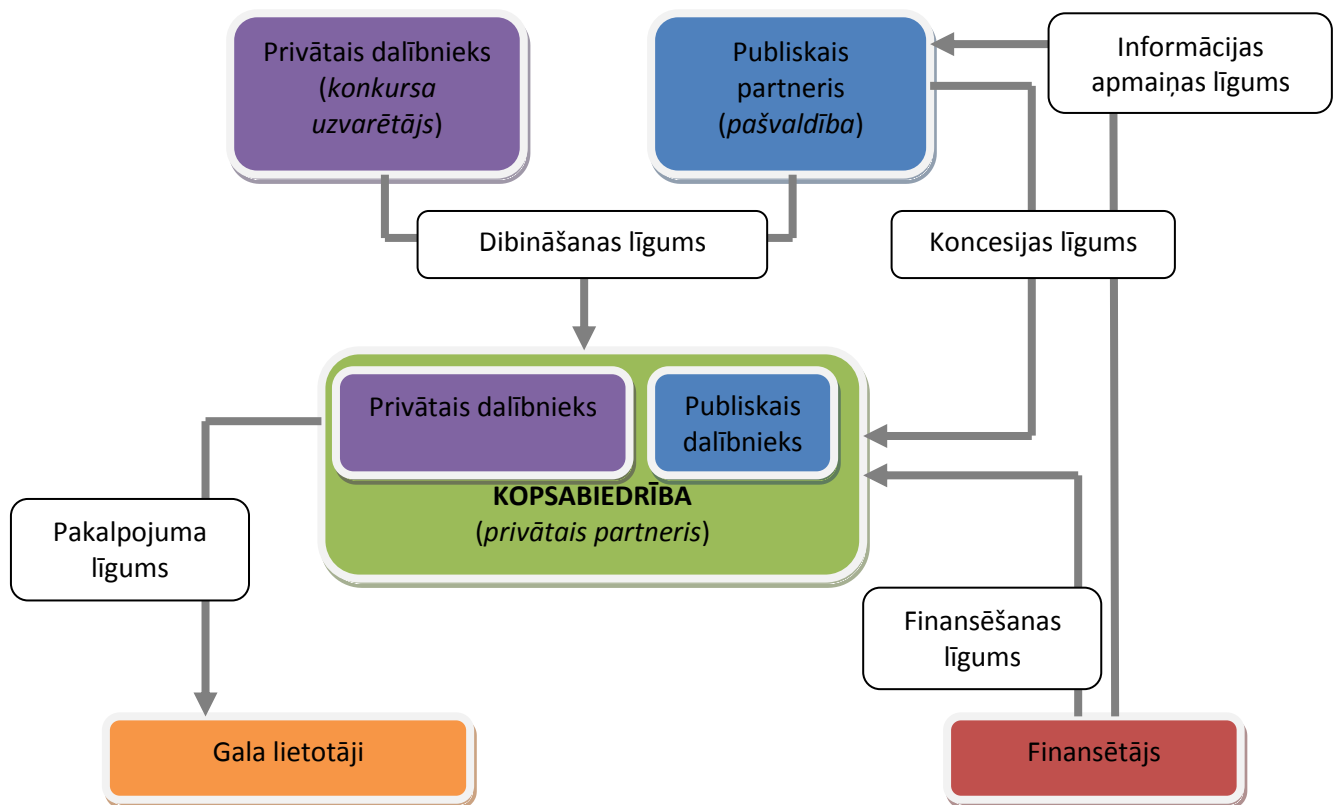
Privātais dalībnieks (konkursa uzvarētājs)

Publiskais partneris (pašvaldība)

Informācijas apmaiņas līgums

Dibināšanas līgums

Koncesijas līgums

Privātais dalībnieks

Publiskais dalībnieks

KOPSABIEDRĪBA (privātais partneris)

Pakalpojuma līgums

Finansēšanas līgums

Gala lietotāji

Finansētājs